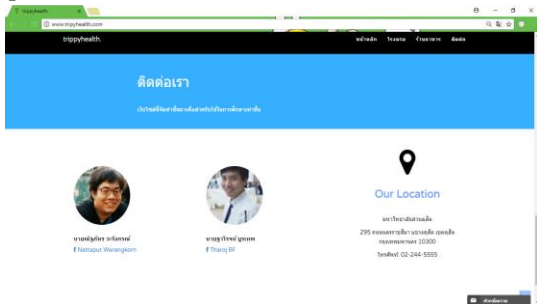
trippyhealth.
www.trippyhealth.com

trippyhealth.
หน้าหลัก โรงแรม ร้านอาหาร ติดต่อ

ติดต่อเรา
เว็บไซต์ที่จัดทำขึ้นเพื่อสำหรับนักท่องเที่ยวสายสุขภาพ

Our Location

นายณัฐภัทร วรางกรณ์
Nattapat Warangkorn

นายธีรโรจน์ บุญเทพ
Tharoj BF

มหาวิทยาลัยสวนดุสิต
295 ถนนนครราชสีมา แขวงดุสิต เขตดุสิต กรุงเทพมหานคร 10300
โทรศัพท์: 02-244-5555

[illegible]